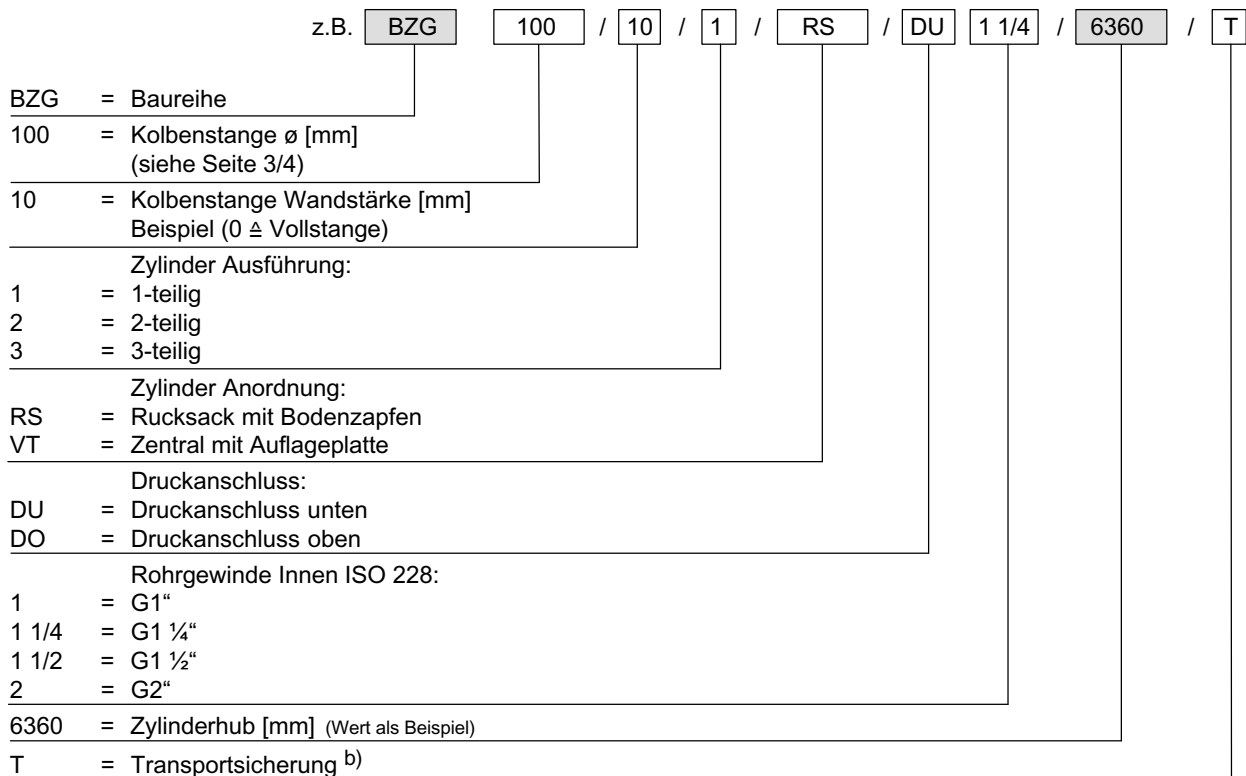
z.B. BZG 100 / 10 / 1 / RS / DU 1 1/4 / 6360 / T

BZG = Baureihe

100 = Kolbenstange ø [mm] (siehe Seite 3/4)

10 = Kolbenstange Wandstärke [mm] Beispiel (0 ≙ Vollstange)

Zylinder Ausführung:
1 = 1-teilig
2 = 2-teilig
3 = 3-teilig

Zylinder Anordnung:
RS = Rucksack mit Bodenzapfen
VT = Zentral mit Auflageplatte

Druckanschluss:
DU = Druckanschluss unten
DO = Druckanschluss oben

Rohrgewinde Innen ISO 228:
1 = G1“
1 1/4 = G1 ¼“
1 1/2 = G1 ½“
2 = G2“

6360 = Zylinderhub [mm] (Wert als Beispiel)

T = Transportsicherung $^{b)}$